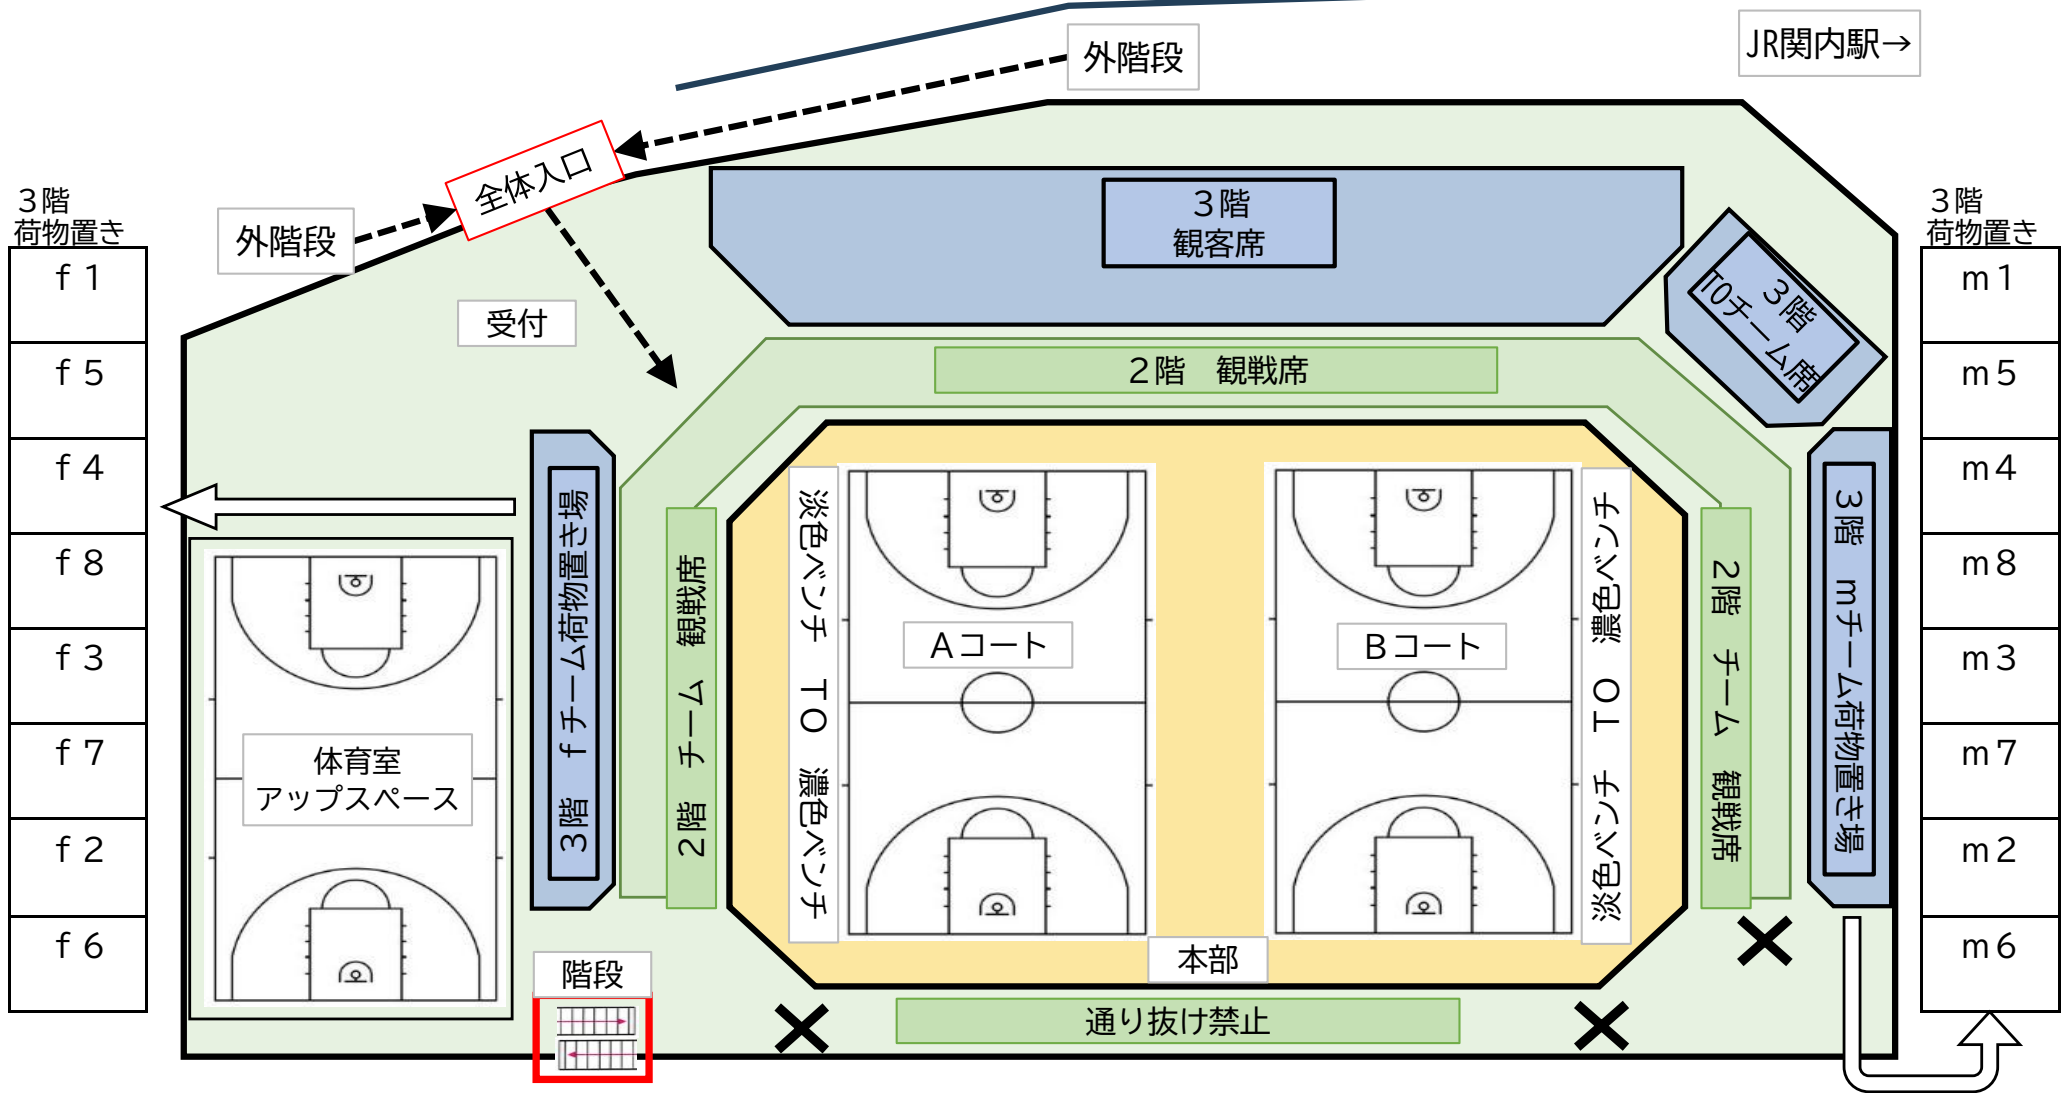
外階段

JR関内駅→

全体入口

3階
荷物置き

外階段

3階
観客席

3階
TOチーム席

3階
荷物置き

| f 1 |
|---|
| f 5 |
| f 4 |
| f 8 |
| f 3 |
| f 7 |
| f 2 |
| f 6 |

受付

2階　観戦席

| m 1 |
|---|
| m 5 |
| m 4 |
| m 8 |
| m 3 |
| m 7 |
| m 2 |
| m 6 |

3階　f チーム荷物置き場

2階　チーム　観戦席

淡色ベンチ　TO　濃色ベンチ

Aコート

Bコート

濃色ベンチ　TO　淡色ベンチ

2階　チーム　観戦席

3階　mチーム荷物置き場

体育室
アップスペース

階段

本部

通り抜け禁止